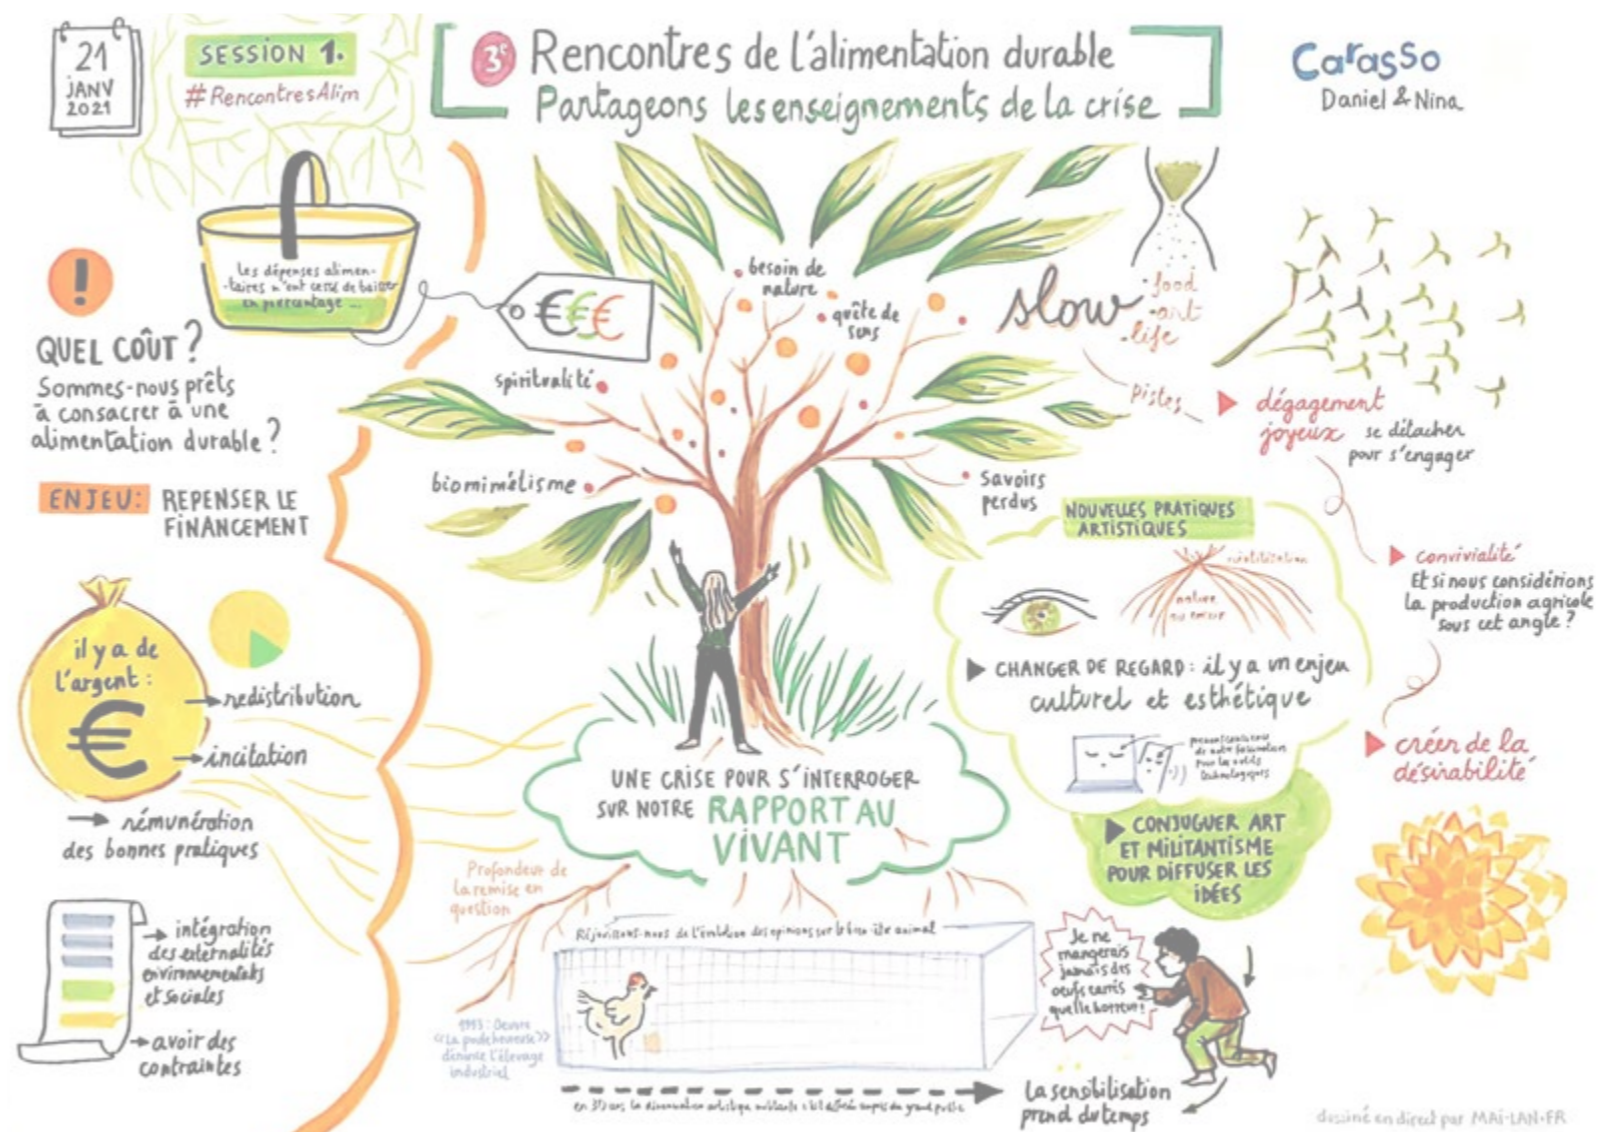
21 JANV 2021

SESSION 1.
#RencontresAlim

3e Rencontres de l'alimentation durable
Partageons les enseignements de la crise

Carasso
Daniel & Nina

Les dépenses alimentaires n'ont cessé de baisser en pourcentage ...

€€€

QUEL COÛT ?
Sommes-nous prêts à consacrer à une alimentation durable ?

ENJEU: REPENSER LE FINANCEMENT

il y a de l'argent :
€
→ redistribution
→ incitation
→ rémunération des bonnes pratiques

→ intégration des externalités environnementales et sociales
→ avoir des contraintes

besoin de nature
quête de sens
spiritualité
biomimétisme
savoirs perdus

slow food art life

Pistes ▶ dégagement joyeux se détacher pour s'engager

NOUVELLES PRATIQUES ARTISTIQUES
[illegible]
nature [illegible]

▶ CHANGER DE REGARD : il y a un enjeu culturel et esthétique

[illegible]

▶ CONJUGUER ART ET MILITANTISME POUR DIFFUSER LES IDÉES

▶ convivialité
Et si nous considérions la production agricole sous cet angle ?

▶ créer de la désirabilité

UNE CRISE POUR S'INTERROGER SUR NOTRE RAPPORT AU VIVANT

Profondeur de la remise en question

Réjouissons-nous de l'évolution des opinions sur le bien-être animal

1993 : Oeuvre «La poule heureuse» dénonce l'élevage industriel

Je ne mangerais jamais des oeufs carrés quelle horreur !

En 30 ans la dénonciation artistique militante s'est diffusée auprès du grand public

La sensibilisation prend du temps

dessiné en direct par MAI-LAN.FR